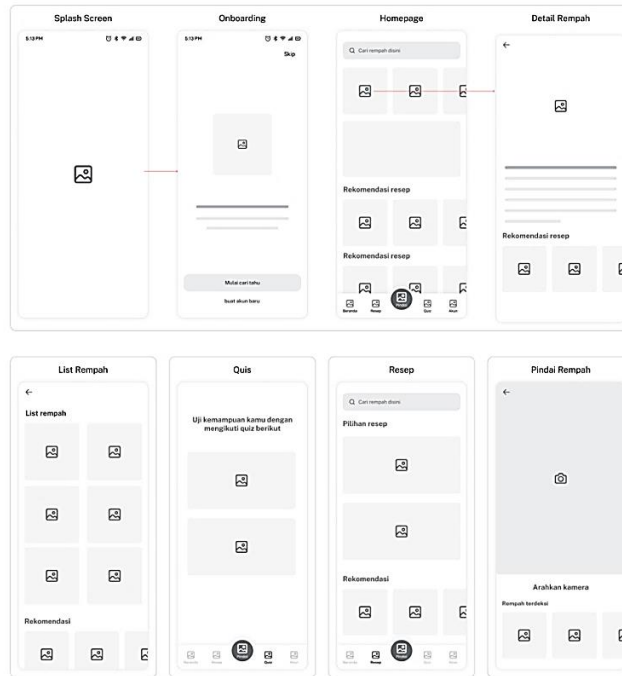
Splash Screen

5:13 PM

Onboarding

5:13 PM

Skip

Mulai cari tahu

Buat akun baru

Homepage

Cari rempah disini

Rekomendasi resep

Rekomendasi resep

Beranda Resep Quiz Akun

Detail Rempah

←

Rekomendasi resep

List Rempah

←

List rempah

Rekomendasi

Quis

Uji kemampuan kamu dengan mengikuti quiz berikut

Beranda Resep Quiz Akun

Resep

Cari rempah disini

Pilihan resep

Rekomendasi

Beranda Resep Quiz Akun

Pindai Rempah

←

Arahkan kamera

Rempah terdeksi